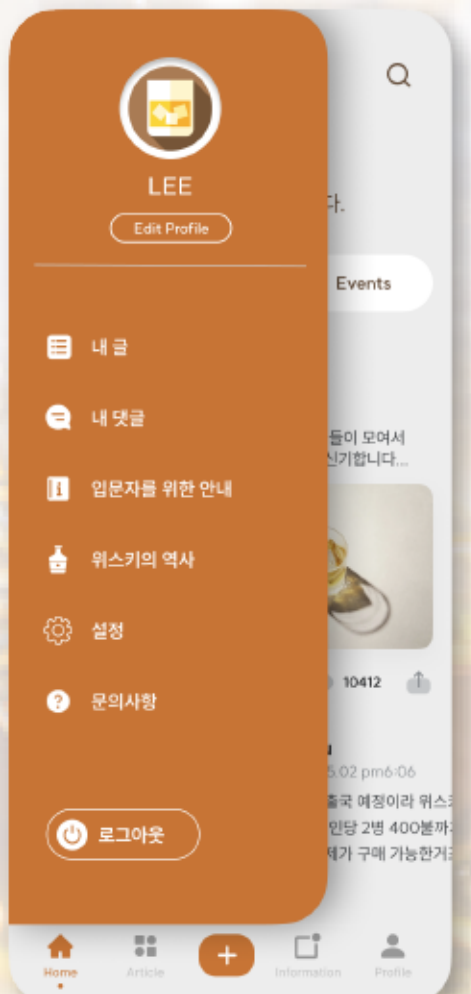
LEE

Edit Profile

내 글

내 댓글

입문자를 위한 안내

위스키의 역사

설정

문의사항

로그아웃

다.

Events

들이 모여서
신기합니다...

10412

5.02 pm6:06

출국 예정이라 위스
인당 2병 400불까
제가 구매 가능한거

Home

Article

+

Information

Profile